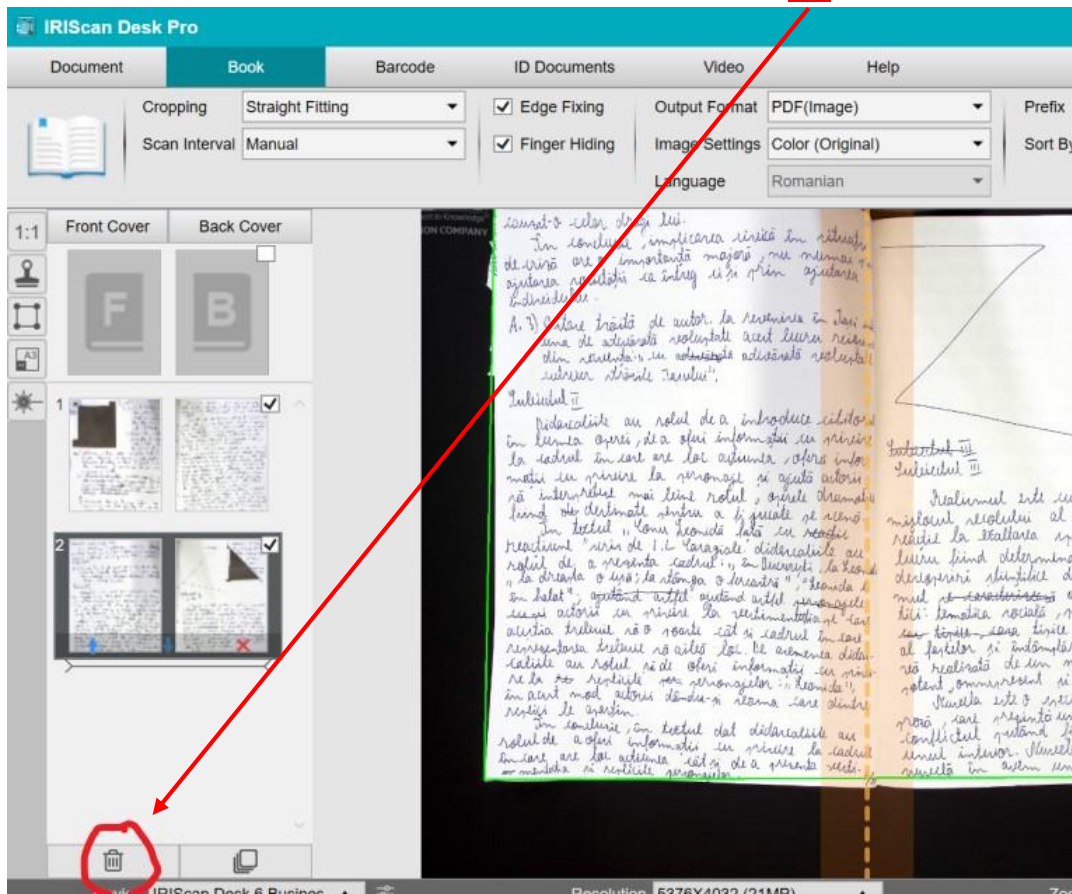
IRIScan Desk Pro

Document | Book | Barcode | ID Documents | Video | Help

Cropping: Straight Fitting
Scan Interval: Manual
Edge Fixing
Finger Hiding
Output Format: PDF(Image)
Image Settings: Color (Original)
Language: Romanian
Prefix
Sort By

1:1

Front Cover | Back Cover

F
B

1
2

iunit-o clar după lui.
În concluzie, implicarea unică în situați de viață are o importanță majoră, nu numai în ajutarea rezultată ca întreg ci și prin ajutarea individului.

A. 3) Ocțiune trăită de autor. La revenirea în Iași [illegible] una de adevărate realitate acest lucru reiese din romanul un adevărată realitat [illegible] ultimu "Ocolul Zorilor".

Subiectul II

Didascaliile au rolul de a introduce cititorul în lumea operei, de a oferi informații cu privire la cadrul în care are loc acțiunea, ofera informații cu privire la personaje și ajută actorii să interpreteze mai bine rolul, operele dramatice fiind destinate spre a fi jucate pe scenă.
În textul „Conu Leonida față cu reacțiunea" scris de I.L Caragiale didascaliile au rolul de a prezenta cadrul: „în Bucuresti, la Leonida", „la dreapta o ușă; la stânga o ferestră", "Leonida în halat", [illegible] sentimentele ale personajele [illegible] actorii cu privire la vestimentația și lor acestia trebuie să o poarte cât și cadrul în care reprezentarea trebuie să aibă loc. De asemenea didascaliile au rolul să de oferi informații cu privire la replicile personajelor: „Leonida" în acest mod actorii dându-și seama care dintre replici le aparțin.
În concluzie, în textul dat didascaliile au rolul de a oferi informații cu privire la cadrul în care are loc acțiunea cât și de a prezenta vestimentația și replicile personajelor.

Subiectul III
Subiectul III

Realismul este un mișcare realistului al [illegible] Franța la Realiarea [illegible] lucru fiind determinat descoperiri științifice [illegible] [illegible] temelia socială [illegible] al faptelor și întâmplări să realizată de un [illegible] potent, omniprezent și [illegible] Nuvela este o specie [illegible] proză, care prezintă un conflictul putând fi unul interior. Nuvela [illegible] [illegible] în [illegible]

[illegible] IRIScan Desk 6 Busines
Resolution 5376X4032 (21MP)
Zo